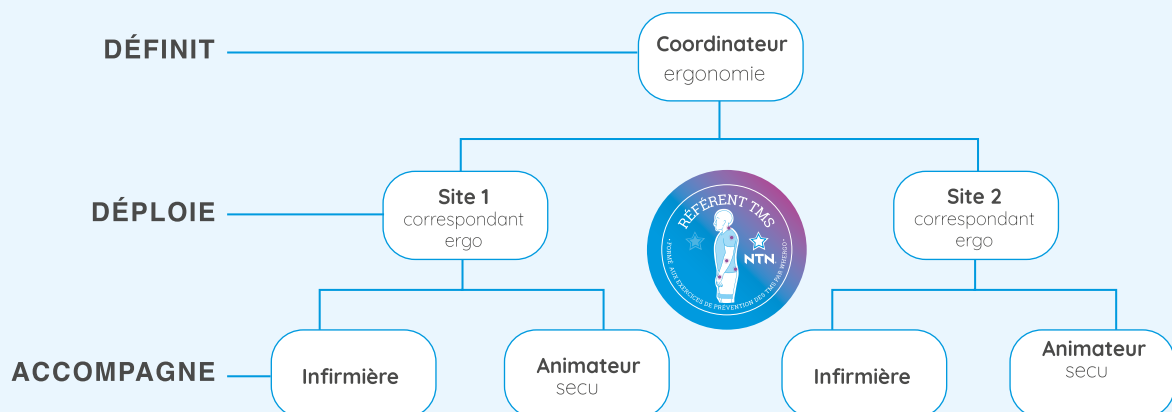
DÉFINIT

Coordinateur ergonomie

DÉPLOIE

Site 1 correspondant ergo

RÉFÉRENT TMS

NTN

FORMÉ AUX EXERCICES DE PRÉVENTION DES TMS PAR WIERGO

Site 2 correspondant ergo

ACCOMPAGNE

Infirmière

Animateur secu

Infirmière

Animateur secu